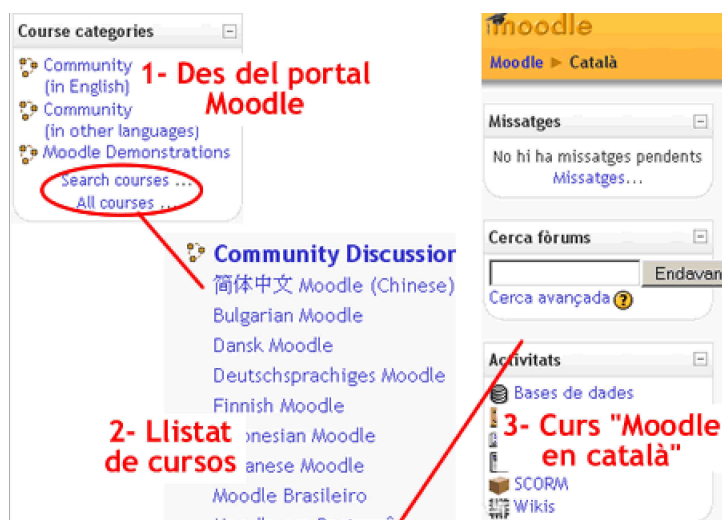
Course categories

Community (in English)
Community (in other languages)
Moodle Demonstrations
Search courses ...
All courses ...

1- Des del portal Moodle

moodle
Moodle ► Català

Missatges
No hi ha missatges pendents
Missatges...

Cerca fòrums
Endavan
Cerca avançada

Community Discussior
简体中文 Moodle (Chinese)
Bulgarian Moodle
Dansk Moodle
Deutschsprachiges Moodle
Finnish Moodle
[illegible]onesian Moodle
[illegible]anese Moodle
Moodle Brasileiro

2- Llistat de cursos

Activitats
Bases de dades
SCORM
Wikis

3- Curs "Moodle en català"